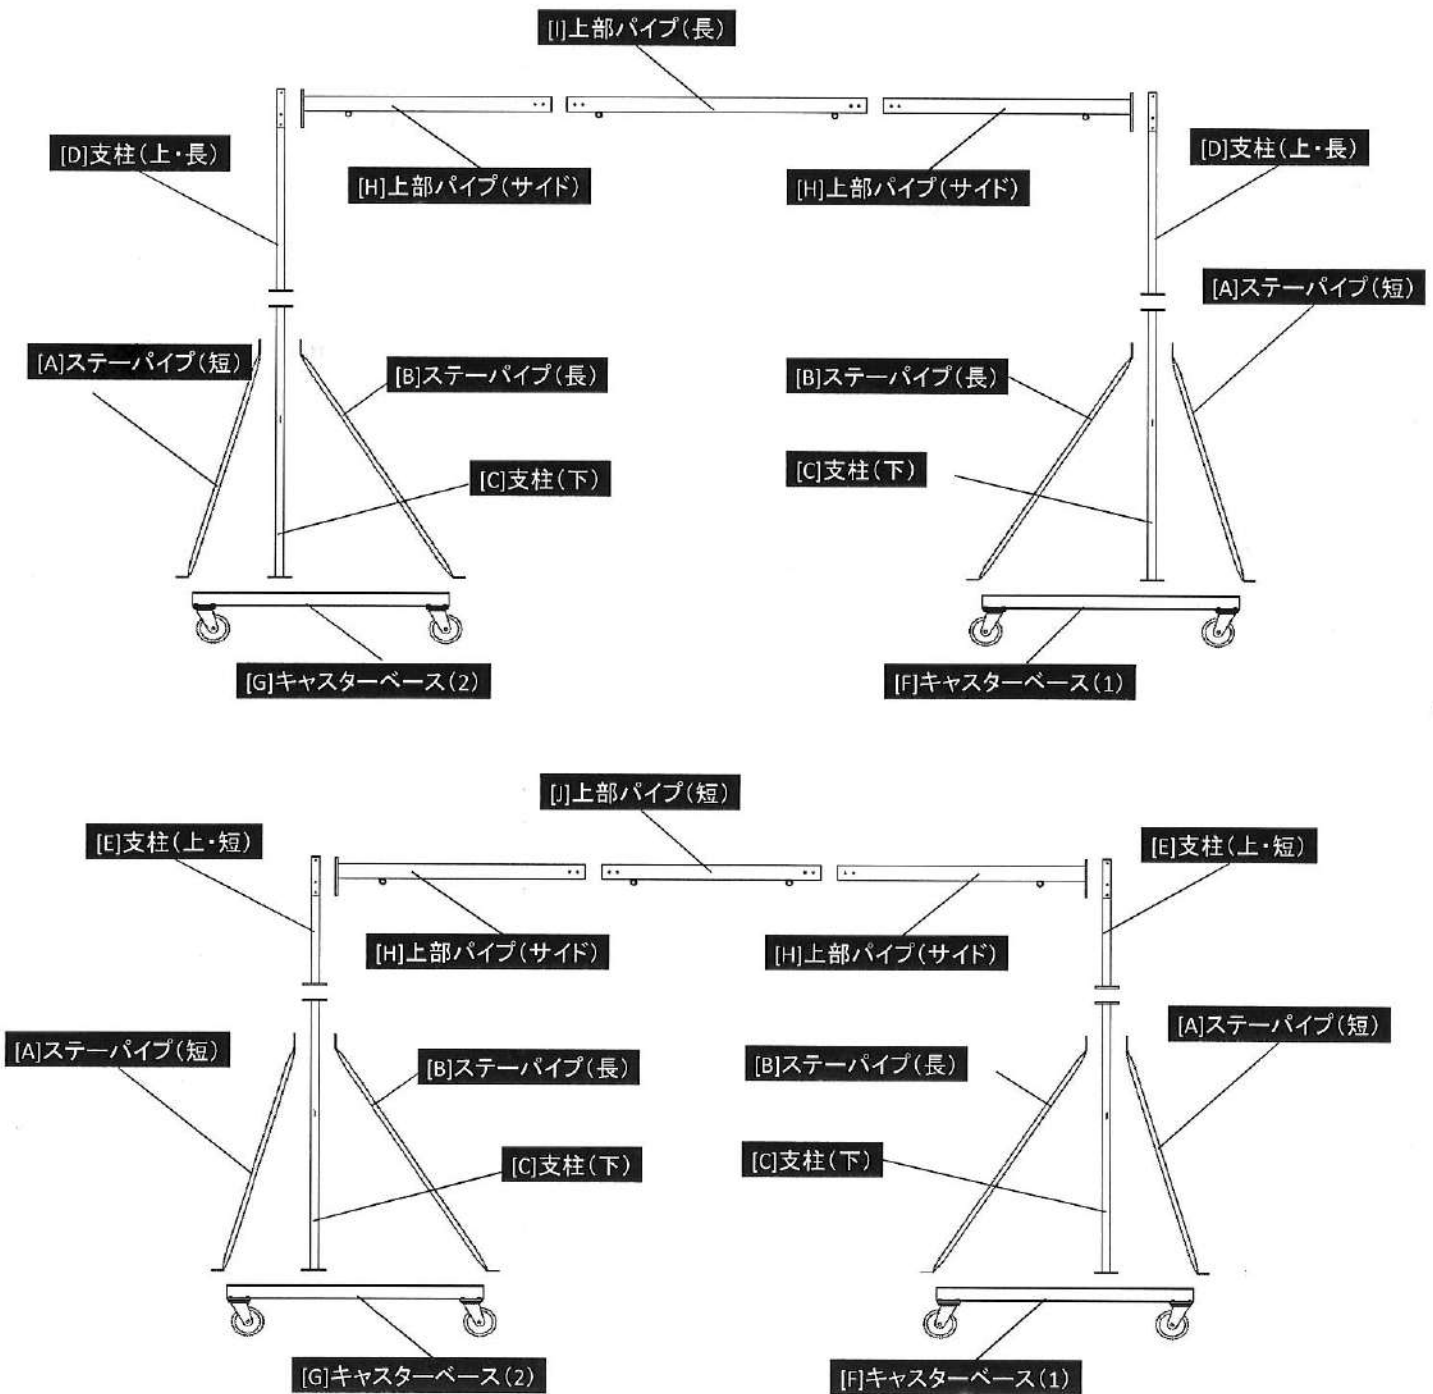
[I]上部パイプ(長)

[D]支柱(上・長)

[H]上部パイプ(サイド)

[H]上部パイプ(サイド)

[D]支柱(上・長)

[A]ステーパイプ(短)

[A]ステーパイプ(短)

[B]ステーパイプ(長)

[B]ステーパイプ(長)

[C]支柱(下)

[C]支柱(下)

[G]キャスターベース(2)

[F]キャスターベース(1)

[J]上部パイプ(短)

[E]支柱(上・短)

[E]支柱(上・短)

[H]上部パイプ(サイド)

[H]上部パイプ(サイド)

[A]ステーパイプ(短)

[A]ステーパイプ(短)

[B]ステーパイプ(長)

[B]ステーパイプ(長)

[C]支柱(下)

[C]支柱(下)

[G]キャスターベース(2)

[F]キャスターベース(1)